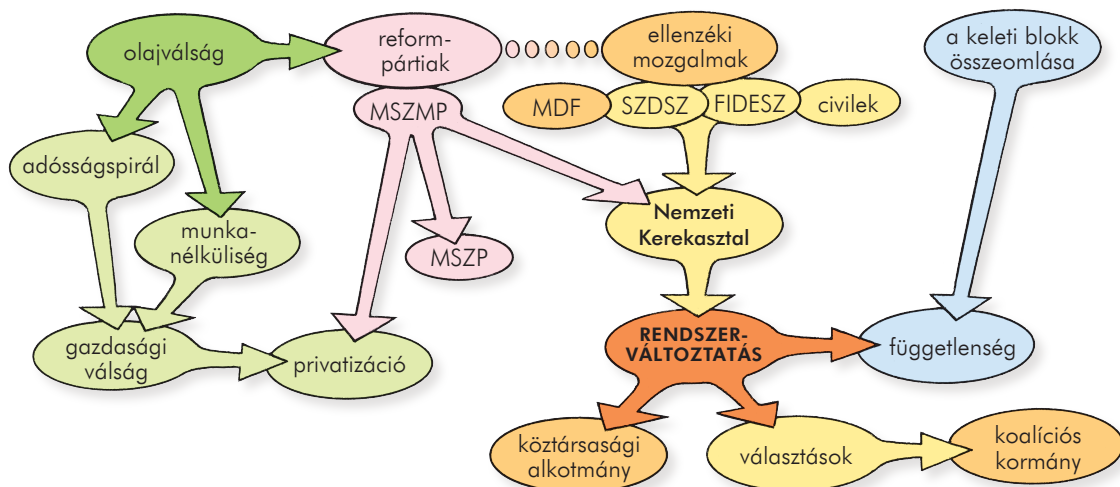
olajválság

reformpártiak

ellenzéki mozgalmak

a keleti blokk összeomlása

MSZMP

MDF

SZDSZ

FIDESZ

civilek

adósságspirál

munkanélküliség

Nemzeti Kerekasztal

MSZP

gazdasági válság

privatizáció

RENDSZERVÁLTOZTATÁS

függetlenség

köztársasági alkotmány

választások

koalíciós kormány